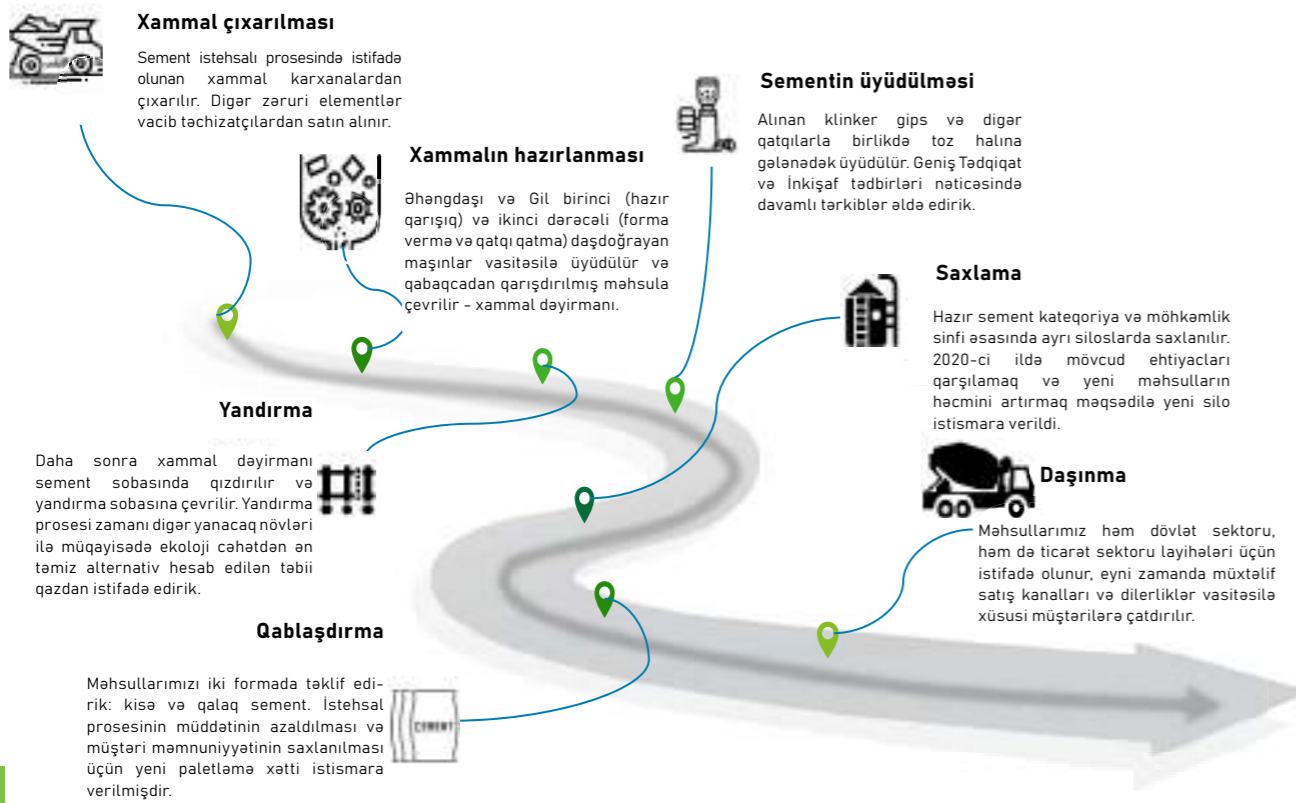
Xammal çıxarılması

Sement istehsalı prosesində istifadə olunan xammal karxanalardan çıxarılır. Digər zəruri elementlər vacib təchizatçılardan satın alınır.

Xammalın hazırlanması

Əhəngdaşı və Gil birinci (hazır qarışıq) və ikinci dərəcəli (forma vermə və qatqı qatma) daşdoğrayan maşınlar vasitəsilə üyüdülür və qabaqcadan qarışdırılmış məhsula çevrilir - xammal dəyirmanı.

Sementin üyüdülməsi

Alınan klinker gips və digər qatqılarla birlikdə toz halına gələnədək üyüdülür. Geniş Tədqiqat və İnkişaf tədbirləri nəticəsində davamlı tərkiblər əldə edirik.

Saxlama

Hazır sement kateqoriya və möhkəmlik sinfi əsasında ayrı siloslarda saxlanılır. 2020-ci ildə mövcud ehtiyacları qarşılamaq və yeni məhsulların həcmini artırmaq məqsədilə yeni silo istismara verildi.

Yandırma

Daha sonra xammal dəyirmanı sement sobasında qızdırılır və yandırma sobasına çevrilir. Yandırma prosesi zamanı digər yanacaq növləri ilə müqayisədə ekoloji cəhətdən ən təmiz alternativ hesab edilən təbii qazdan istifadə edirik.

Daşınma

Məhsullarımız həm dövlət sektoru, həm də ticarət sektoru layihələri üçün istifadə olunur, eyni zamanda müxtəlif satış kanalları və dilerliklər vasitəsilə xüsusi müştərilərə çatdırılır.

Qablaşdırma

Məhsullarımızı iki formada təklif edirik: kisə və qalaq sement. İstehsal prosesinin müddətinin azaldılması və müştəri məmnuniyyətinin saxlanılması üçün yeni paletləmə xətti istismara verilmişdir.

CEMENT